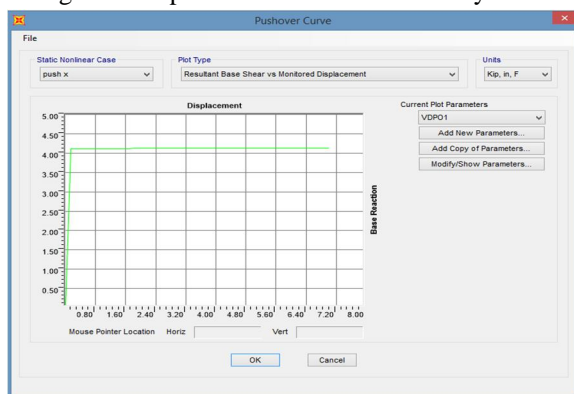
Pushover Curve

File

Static Nonlinear Case
push x

Plot Type
Resultant Base Shear vs Monitored Displacement

Units
Kip, in, F

Displacement

5.00
4.50
4.00
3.50
3.00
2.50
2.00
1.50
1.00
0.50

0.80 1.60 2.40 3.20 4.00 4.80 5.60 6.40 7.20 8.00

Base Reaction

Current Plot Parameters
VDPO1
Add New Parameters...
Add Copy of Parameters...
Modify/Show Parameters...

Mouse Pointer Location Horiz Vert

OK Cancel